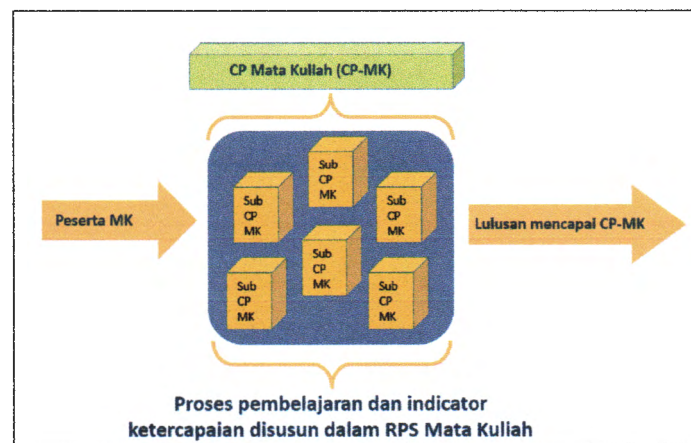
CP Mata Kuliah (CP-MK)

Peserta MK

Sub CP MK

Sub CP MK

Sub CP MK

Sub CP MK

Sub CP MK

Sub CP MK

Lulusan mencapai CP-MK

Proses pembelajaran dan indicator ketercapaian disusun dalam RPS Mata Kuliah